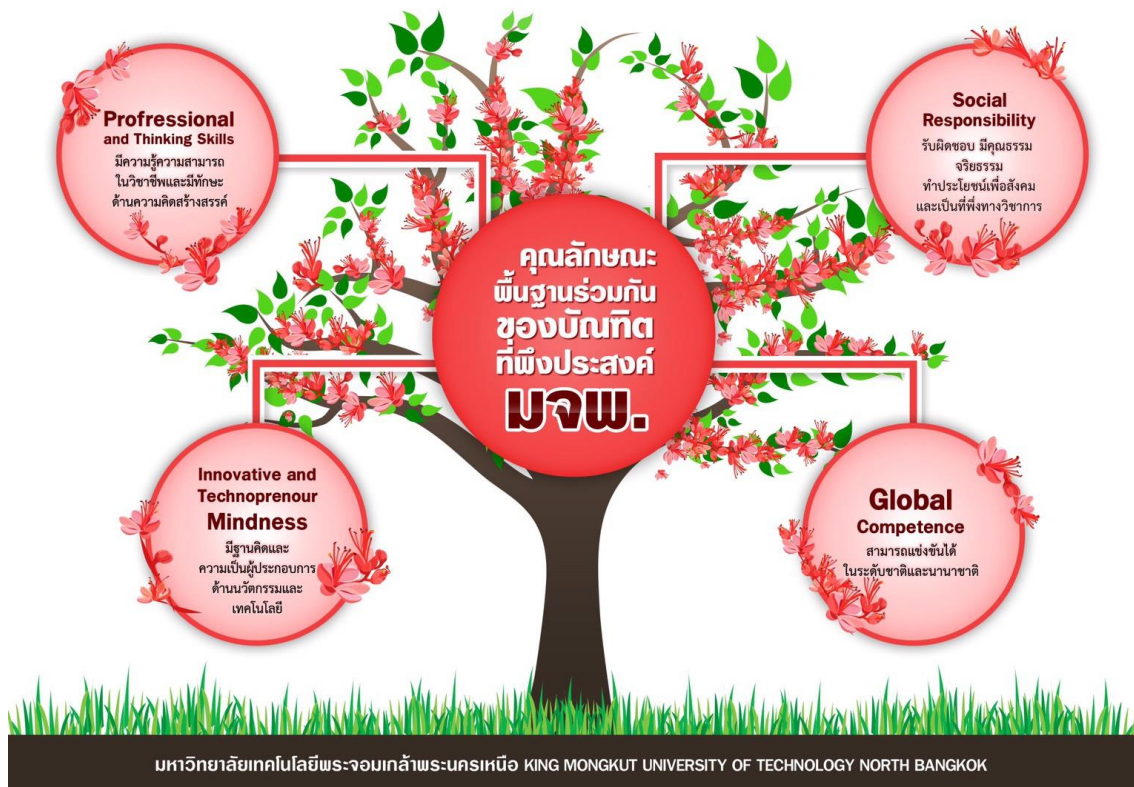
Professional and Thinking Skills
มีความรู้ความสามารถในวิชาชีพและมีทักษะด้านความคิดสร้างสรรค์

Social Responsibility
รับผิดชอบ มีคุณธรรม จริยธรรม ทำประโยชน์เพื่อสังคม และเป็นที่พึ่งทางวิชาการ

คุณลักษณะพื้นฐานร่วมกันของบัณฑิตที่พึงประสงค์ มจพ.

Innovative and Technoprenour Mindness
มีฐานคิดและความเป็นผู้ประกอบการด้านนวัตกรรมและเทคโนโลยี

Global Competence
สามารถแข่งขันได้ในระดับชาติและนานาชาติ

มหาวิทยาลัยเทคโนโลยีพระจอมเกล้าพระนครเหนือ KING MONGKUT UNIVERSITY OF TECHNOLOGY NORTH BANGKOK